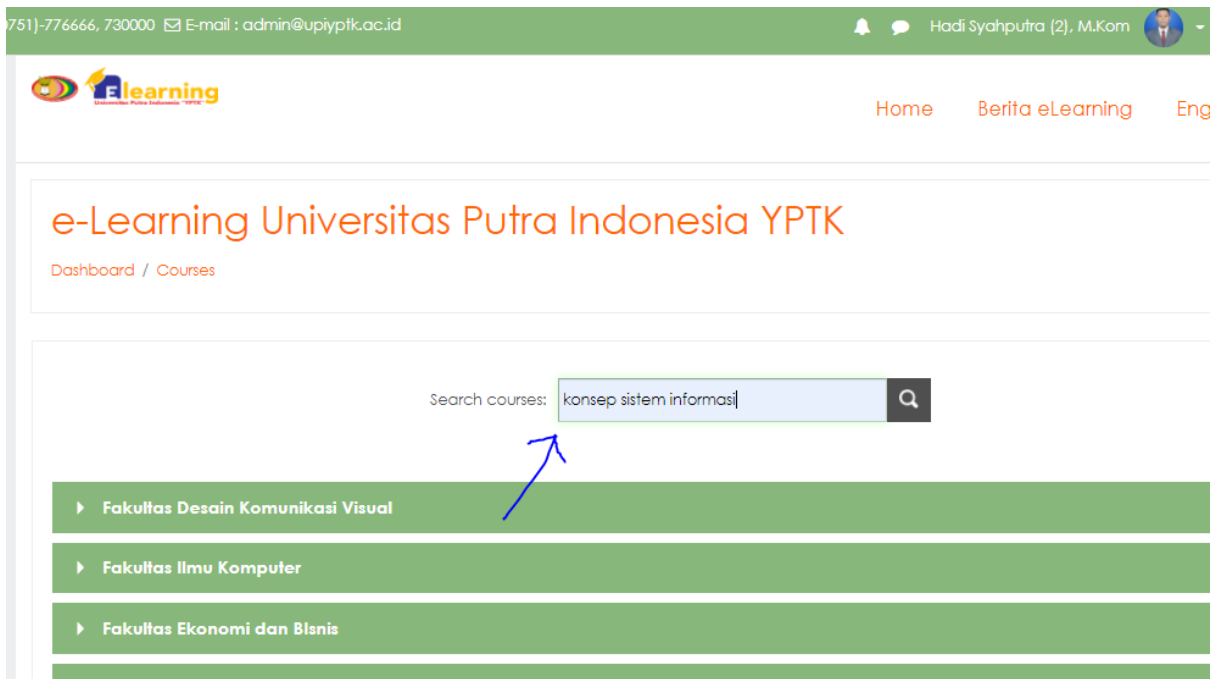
751)-776666, 730000 E-mail : admin@upiyptk.ac.id

Hadi Syahputra (2), M.Kom

Elearning
Universitas Putra Indonesia "YPTK"

Home Berita eLearning Eng

e-Learning Universitas Putra Indonesia YPTK

Dashboard / Courses

Search courses: konsep sistem informasi

Fakultas Desain Komunikasi Visual

Fakultas Ilmu Komputer

Fakultas Ekonomi dan BIsnis